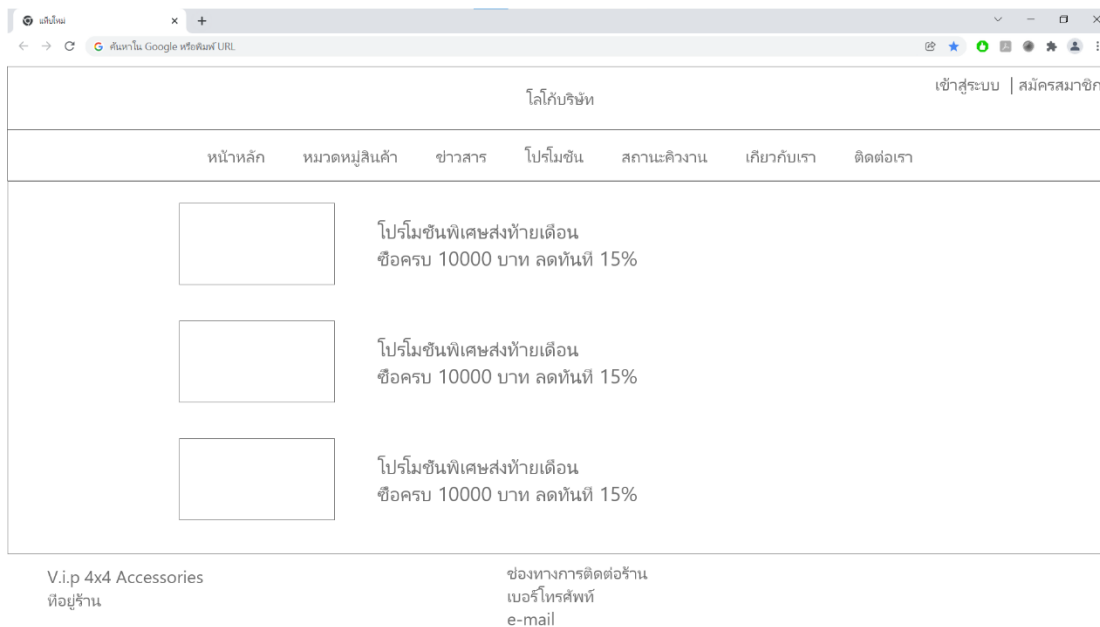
แท็บใหม่

ค้นหาใน Google หรือพิมพ์ URL

โลโก้บริษัท

เข้าสู่ระบบ | สมัครสมาชิก

หน้าหลัก หมวดหมู่สินค้า ข่าวสาร โปรโมชัน สถานะคิวงาน เกียวกับเรา ติดต่อเรา

โปรโมชันพิเศษส่งท้ายเดือน
ซือครบ 10000 บาท ลดทันที 15%

โปรโมชันพิเศษส่งท้ายเดือน
ซือครบ 10000 บาท ลดทันที 15%

โปรโมชันพิเศษส่งท้ายเดือน
ซือครบ 10000 บาท ลดทันที 15%

V.i.p 4x4 Accessories
ทีอยู่ร้าน

ช่องทางการติดต่อร้าน
เบอร์โทรศัพท์
e-mail